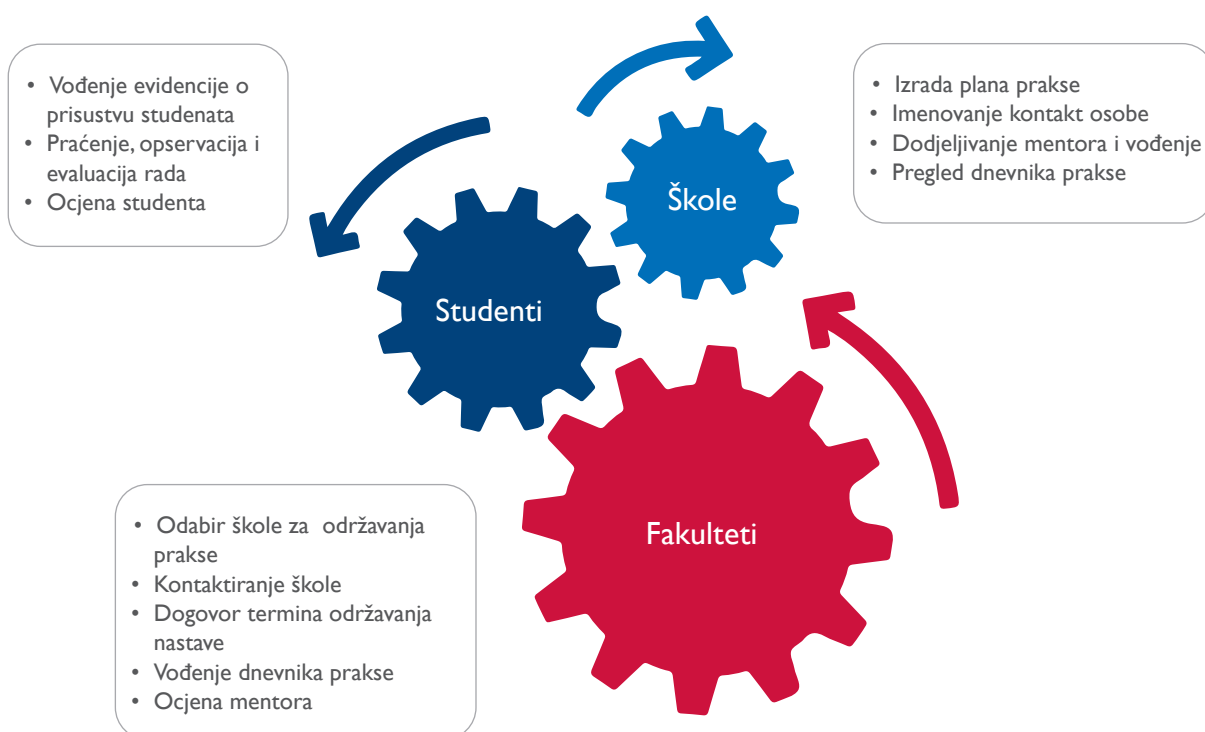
• Vođenje evidencije o prisustvu studenata
• Praćenje, opservacija i evaluacija rada
• Ocjena studenta

• Izrada plana prakse
• Imenovanje kontakt osobe
• Dodjeljivanje mentora i vođenje
• Pregled dnevnika prakse

Škole

Studenti

Fakulteti

• Odabir škole za održavanja prakse
• Kontaktiranje škole
• Dogovor termina održavanja nastave
• Vođenje dnevnika prakse
• Ocjena mentora